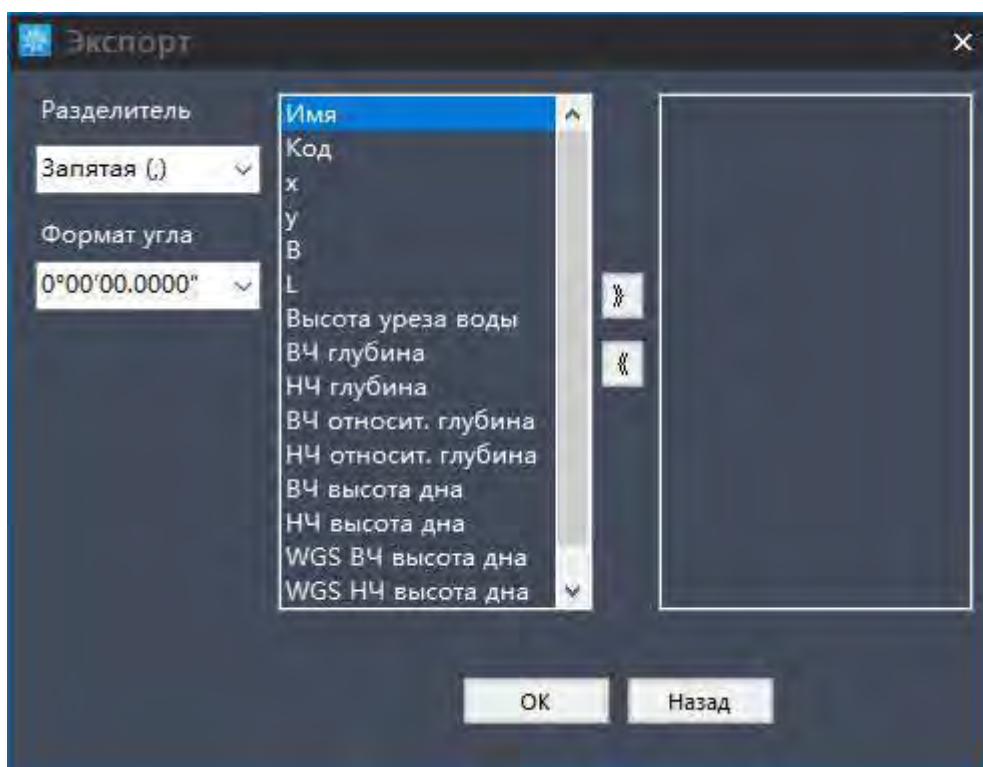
Экспорт

Разделитель

Запятая (,)

Формат угла

0°00'00.0000"

Имя
Код
x
y
B
L
Высота уреза воды
ВЧ глубина
НЧ глубина
ВЧ относит. глубина
НЧ относит. глубина
ВЧ высота дна
НЧ высота дна
WGS ВЧ высота дна
WGS НЧ высота дна

»
«

OK
Назад